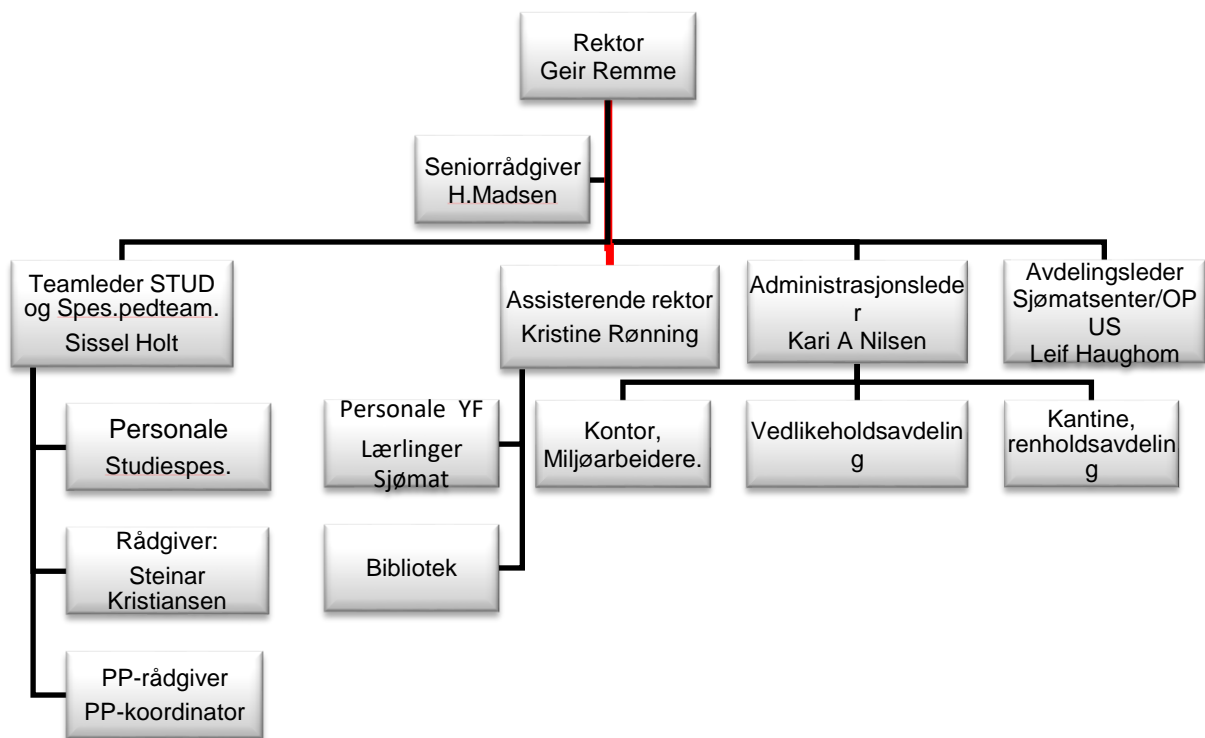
Rektor
Geir Remme

Seniorrådgiver
H.Madsen

Teamleder STUD
og Spes.pedteam.
Sissel Holt

Assisterende rektor
Kristine Rønning

Administrasjonsleder
Kari A Nilsen

Avdelingsleder
Sjømatsenter/OPUS
Leif Haughom

Personale
Studiespes.

Rådgiver:
Steinar
Kristiansen

PP-rådgiver
PP-koordinator

Personale YF
Lærlinger
Sjømat

Bibliotek

Kontor,
Miljøarbeidere.

Vedlikeholdsavdeling

Kantine,
renholdsavdeling